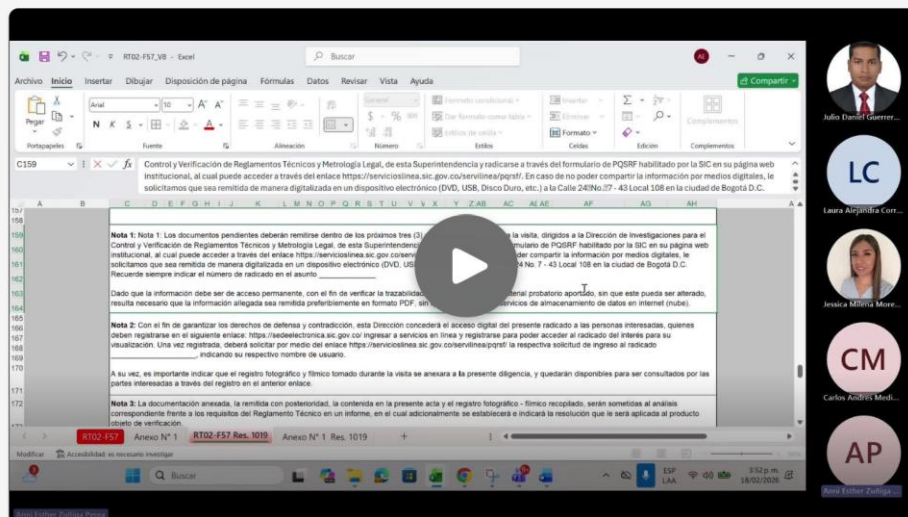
RT02-F57_V8 · Excel

Buscar

Archivo Inicio Insertar Dibujar Disposición de página Fórmulas Datos Revisar Vista Ayuda

Compartir

Pegar Arial 10 N K S Portapapeles Fuente Alineación General Número Formato condicional Dar formato como tabla Estilos de celda Estilos Insertar Eliminar Formato Celdas Edición Complementos

C159 fx Control y Verificación de Reglamentos Técnicos y Metrología Legal, de esta Superintendencia y radicarse a través del formulario de PQSRF habilitado por la SIC en su página web institucional, al cual puede acceder a través del enlace https://serviciosenlinea.sic.gov.co/servilinea/pqrsf/. En caso de no poder compartir la información por medios digitales, le solicitamos que sea remitida de manera digitalizada en un dispositivo electrónico (DVD, USB, Disco Duro, etc.) a la Calle 24 No. 7 - 43 Local 108 en la ciudad de Bogotá D.C.

Nota 1: Nota 1: Los documentos pendientes deberán remitirse dentro de los próximos tres (3) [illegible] la visita, dirigidos a la Dirección de Investigaciones para el Control y Verificación de Reglamentos Técnicos y Metrología Legal, de esta Superintendencia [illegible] formulario de PQSRF habilitado por la SIC en su página web institucional, al cual puede acceder a través del enlace https://serviciosenlinea.sic.gov.co/servi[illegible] poder compartir la información por medios digitales, le solicitamos que sea remitida de manera digitalizada en un dispositivo electrónico (DVD, US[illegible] 24 No. 7 - 43 Local 108 en la ciudad de Bogotá D.C. Recuerde siempre indicar el número de radicado en el asunto

Dado que la información debe ser de acceso permanente, con el fin de verificar la trazabilidad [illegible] material probatorio aportado, sin que este pueda ser alterado, resulta necesario que la información allegada sea remitida preferiblemente en formato PDF, sin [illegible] servicios de almacenamiento de datos en internet (nube).

Nota 2: Con el fin de garantizar los derechos de defensa y contradicción, esta Dirección concederá el acceso digital del presente radicado a las personas interesadas, quienes deben registrarse en el siguiente enlace: https://sedeelectronica.sic.gov.co/ ingresar a servicios en línea y registrarse para poder acceder al radicado del interés para su visualización. Una vez registrada, deberá solicitar por medio del enlace https://serviciosenlinea.sic.gov.co/servilinea/pqrsf/ la respectiva solicitud de ingreso al radicado ______________, indicando su respectivo nombre de usuario.

A su vez, es importante indicar que el registro fotográfico y fílmico tomado durante la visita se anexara a la presente diligencia, y quedarán disponibles para ser consultados por las partes interesadas a través del registro en el anterior enlace.

Nota 3: La documentación anexada, la remitida con posterioridad, la contenida en la presente acta y el registro fotográfico - fílmico recopilado, serán sometidas al análisis correspondiente frente a los requisitos del Reglamento Técnico en un informe, en el cual adicionalmente se establecerá e indicará la resolución que le será aplicada al producto objeto de verificación.

RT02-F57 Anexo N° 1 RT02-F57 Res. 1019 Anexo N° 1 Res. 1019 +

Modificar Accesibilidad: es necesario investigar

Buscar

ESP LAA 3:52 p. m. 18/02/2026

Julio Daniel Guerrer...
LC
Laura Alejandra Corr...
Jessica Milena More...
CM
Carlos Andres Medi...
AP
Anni Esther Zuñiga...
Anni Esther Zuñiga Pena